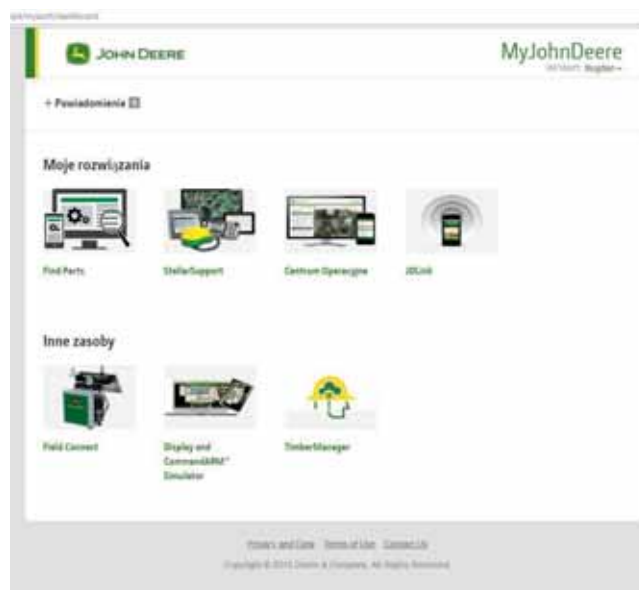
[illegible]

JOHN DEERE

MyJohnDeere
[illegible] English

+ Powiadomienia

Moje rozwiązania

Find Parts

StellarSupport

Centrum Operacyjne

JDLink

Inne zasoby

Field Connect

Display and CommandARM™ Simulator

TimberManager

Privacy and Data  Terms of Use  Contact Us
Copyright © 2015 Deere & Company. All Rights Reserved.